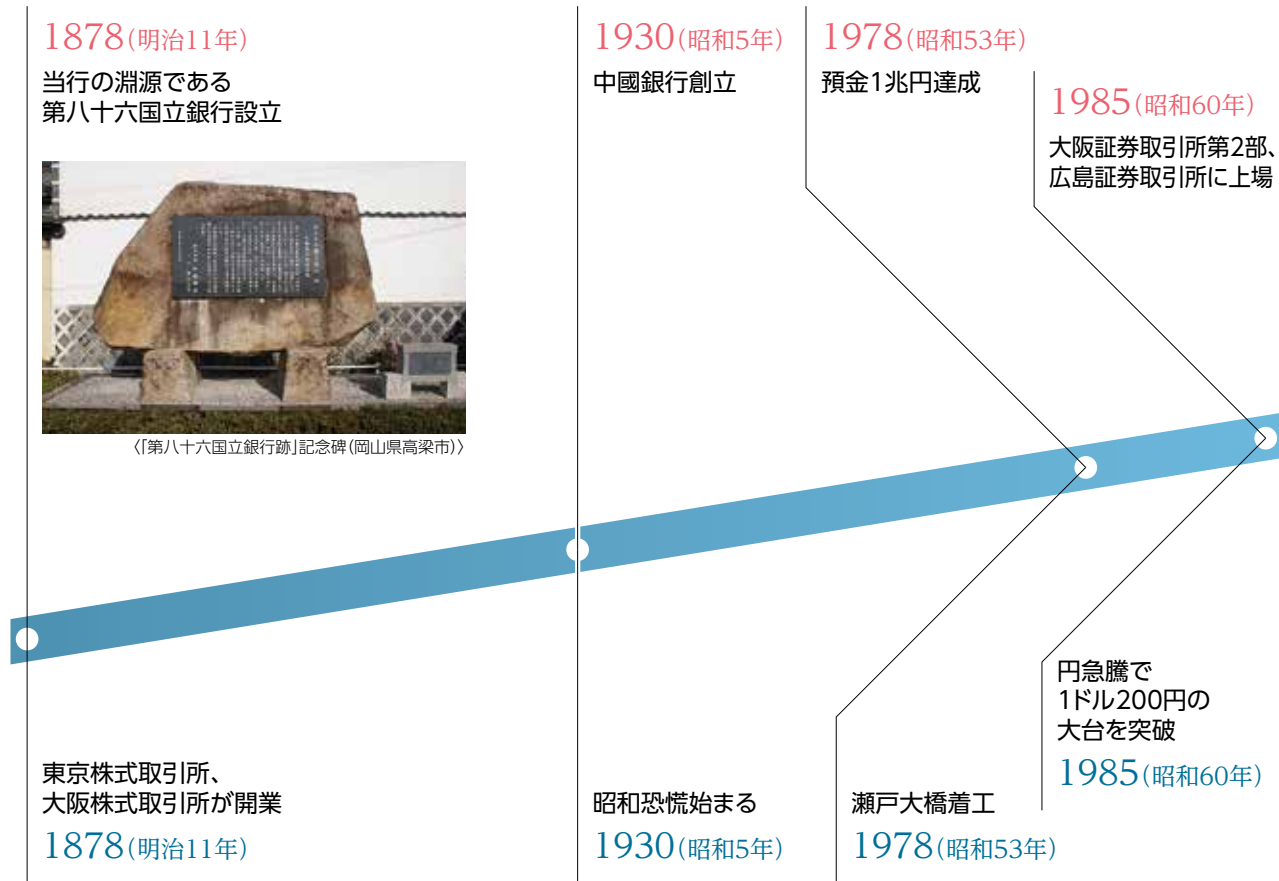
1878(明治11年)
当行の淵源である
第八十六国立銀行設立

〈「第八十六国立銀行跡」記念碑(岡山県高梁市)〉

1930(昭和5年)
中國銀行創立

1978(昭和53年)
預金1兆円達成

1985(昭和60年)
大阪証券取引所第2部、
広島証券取引所に上場

東京株式取引所、
大阪株式取引所が開業
1878(明治11年)

昭和恐慌始まる
1930(昭和5年)

瀬戸大橋着工
1978(昭和53年)

円急騰で
1ドル200円の
大台を突破
1985(昭和60年)